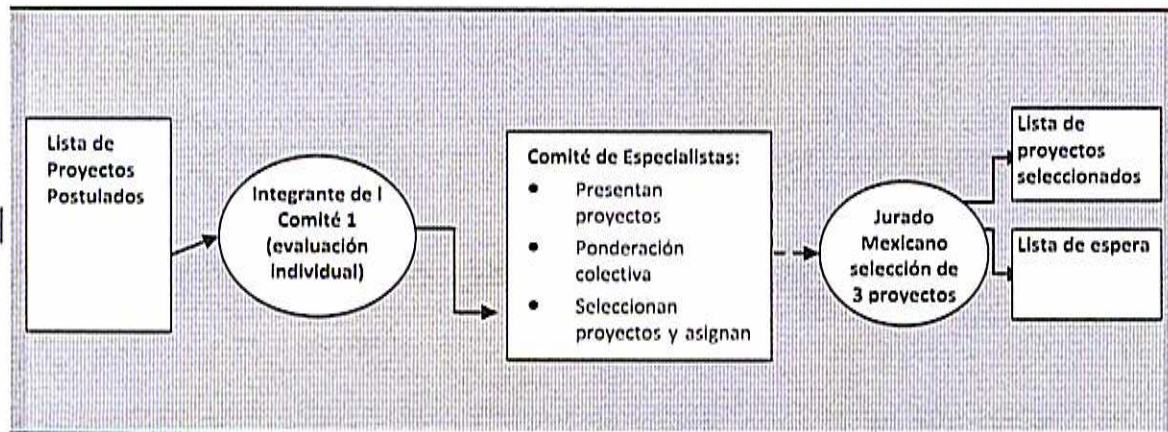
Lista de Proyectos Postulados

Integrante de l Comité 1 (evaluación individual)

Comité de Especialistas:
• Presentan proyectos
• Ponderación colectiva
• Seleccionan proyectos y asignan

Jurado Mexicano selección de 3 proyectos

Lista de proyectos seleccionados

Lista de espera